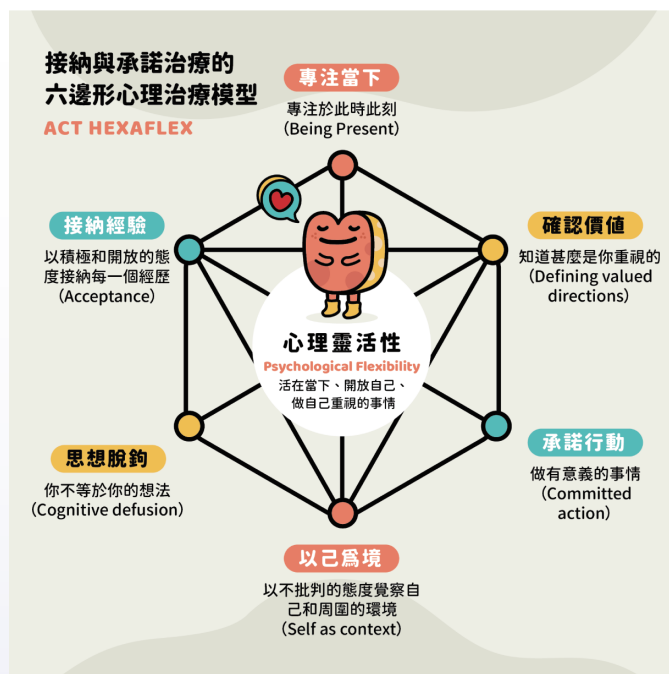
接納與承諾治療的
六邊形心理治療模型

ACT HEXAFLEX

專注當下
專注於此時此刻
(Being Present)

接納經驗
以積極和開放的態度接納每一個經歷
(Acceptance)

確認價值
知道甚麼是你重視的
(Defining valued directions)

心理靈活性
Psychological Flexibility
活在當下、開放自己、做自己重視的事情

思想脫鉤
你不等於你的想法
(Cognitive defusion)

承諾行動
做有意義的事情
(Committed action)

以己爲境
以不批判的態度覺察自己和周圍的環境
(Self as context)